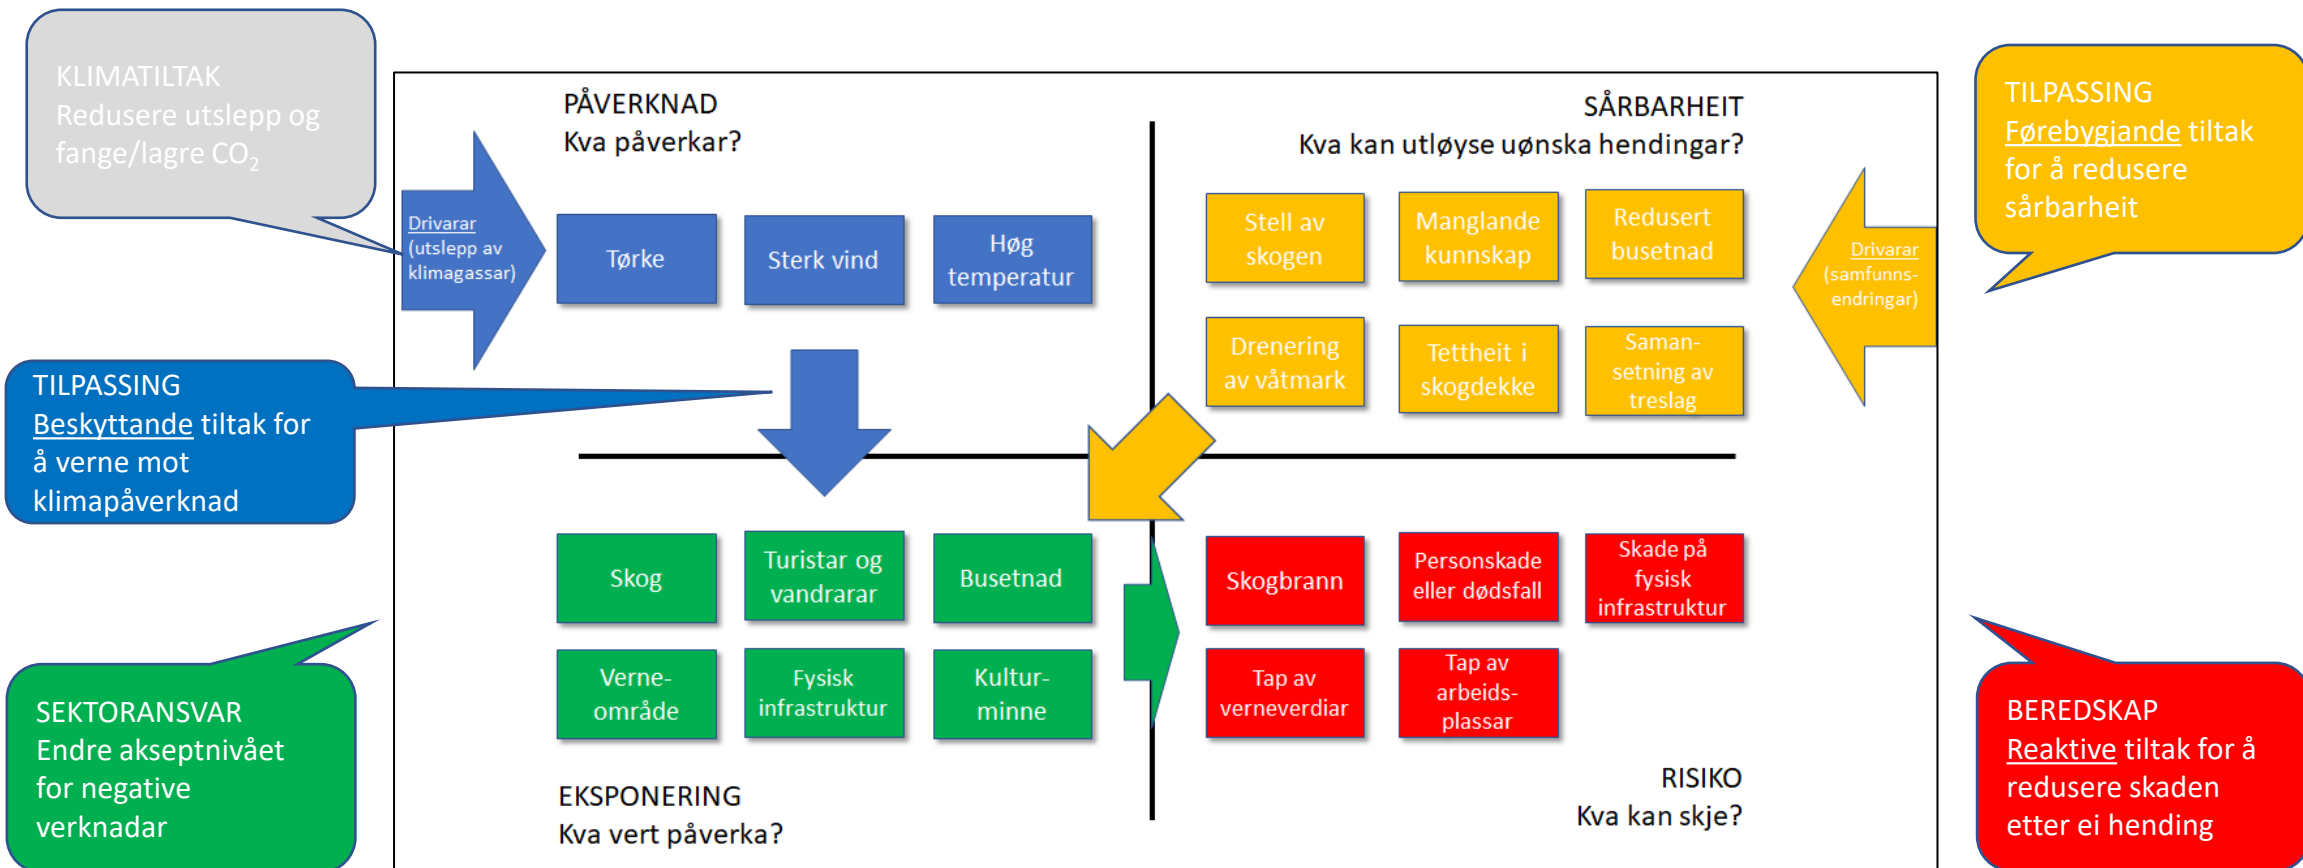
KLIMATILTAK
Redusere utslepp og fange/lagre $CO_2$

PÅVERKNAD
Kva påverkar?

SÅRBARHEIT
Kva kan utløyse uønska hendingar?

TILPASSING
Førebyggjande tiltak for å redusere sårbarheit

Drivarar (utslepp av klimagassar)

Tørke

Sterk vind

Høg temperatur

Stell av skogen

Manglande kunnskap

Redusert busetnad

Drivarar (samfunns-endringar)

Drenering av våtmark

Tettheit i skogdekke

Saman-setning av treslag

TILPASSING
Beskyttande tiltak for å verne mot klimapåverknad

Skog

Turistar og vandrarar

Busetnad

Skogbrann

Personskade eller dødsfall

Skade på fysisk infrastruktur

Verne-område

Fysisk infrastruktur

Kultur-minne

Tap av verneverdiar

Tap av arbeids-plassar

SEKTORANSVAR
Endre akseptnivået for negative verknadar

EKSPONERING
Kva vert påverka?

RISIKO
Kva kan skje?

BEREDSKAP
Reaktive tiltak for å redusere skaden etter ei hending